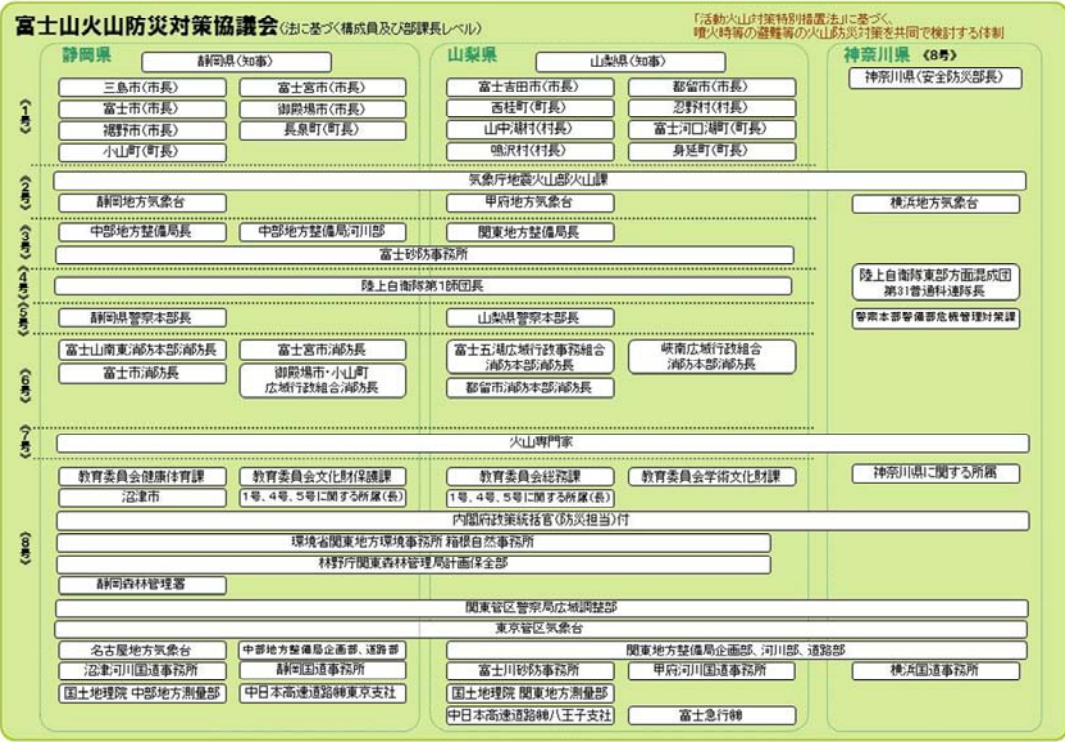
富士山火山防災対策協議会（法に基づく構成員及び部課長レベル）

「活動火山対策特別措置法」に基づく、噴火時等の避難等の火山防災対策を共同で検討する体制

静岡県

静岡県（知事）

山梨県

山梨県（知事）

神奈川県 《8号》

神奈川県（安全防災部長）

《1号》

三島市（市長）
富士宮市（市長）
富士市（市長）
御殿場市（市長）
裾野市（市長）
長泉町（町長）
小山町（町長）

富士吉田市（市長）
都留市（市長）
西桂町（町長）
忍野村（村長）
山中湖村（村長）
富士河口湖町（町長）
鳴沢村（村長）
身延町（町長）

《2号》

気象庁地震火山部火山課
静岡地方気象台
甲府地方気象台
横浜地方気象台

《3号》

中部地方整備局長
中部地方整備局河川部
関東地方整備局長
富士砂防事務所

《4号》

陸上自衛隊第1師団長
陸上自衛隊東部方面混成団 第31普通科連隊長

《5号》

静岡県警察本部長
山梨県警察本部長
警察本部警備部危機管理対策課

《6号》

富士山南東消防本部消防長
富士宮市消防長
富士市消防長
御殿場市・小山町 広域行政組合消防長
富士五湖広域行政事務組合 消防本部消防長
峡南広域行政組合 消防本部消防長
都留市消防本部消防長

《7号》

火山専門家

《8号》

教育委員会健康体育課
教育委員会文化財保護課
教育委員会総務課
教育委員会学術文化財課
神奈川県に関する所属
沼津市
1号、4号、5号に関する所属（長）
1号、4号、5号に関する所属（長）
内閣府政策統括官（防災担当）付
環境省関東地方環境事務所 箱根自然事務所
林野庁関東森林管理局計画保全部
静岡森林管理署
関東管区警察局広域調整部
東京管区気象台
名古屋地方気象台
中部地方整備局企画部、道路部
関東地方整備局企画部、河川部、道路部
沼津河川国道事務所
静岡国道事務所
富士川砂防事務所
甲府河川国道事務所
横浜国道事務所
国土地理院 中部地方測量部
中日本高速道路㈱東京支社
国土地理院 関東地方測量部
中日本高速道路㈱八王子支社
富士急行㈱